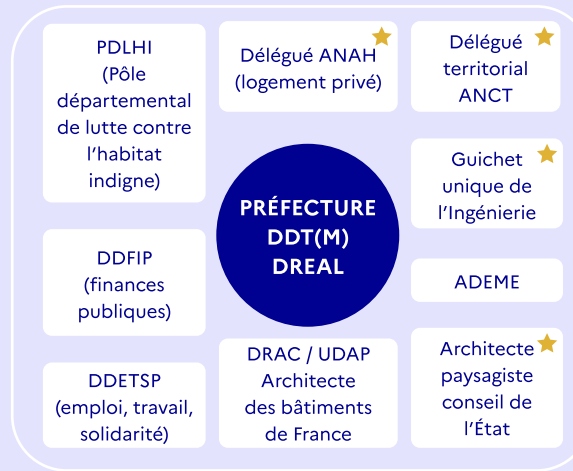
PDLHI (Pôle départemental de lutte contre l'habitat indigne)

Délégué ANAH (logement privé)

Délégué territorial ANCT

Guichet unique de l'Ingénierie

PRÉFECTURE DDT(M) DREAL

DDFIP (finances publiques)

ADEME

DDETSP (emploi, travail, solidarité)

DRAC / UDAP Architecte des bâtiments de France

Architecte paysagiste conseil de l'État